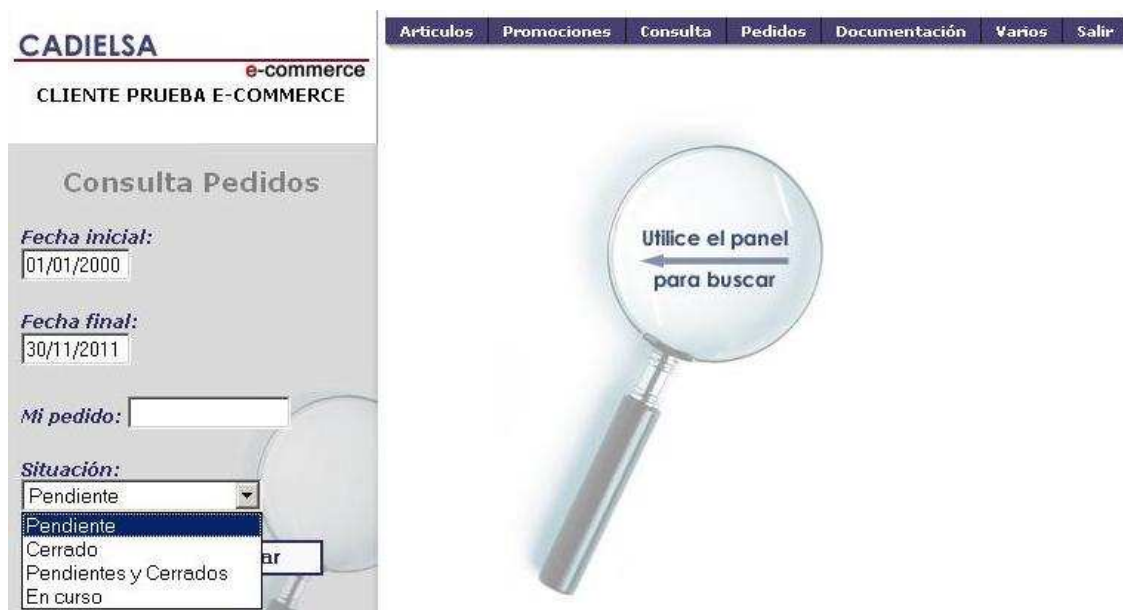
CADIELSA
e-commerce
CLIENTE PRUEBA E-COMMERCE

Articulos | Promociones | Consulta | Pedidos | Documentación | Varios | Salir

Consulta Pedidos

Fecha inicial:
01/01/2000

Fecha final:
30/11/2011

Mi pedido:

Situación:
Pendiente
Pendiente
Cerrado
Pendientes y Cerrados
En curso
ar

Utilice el panel
para buscar